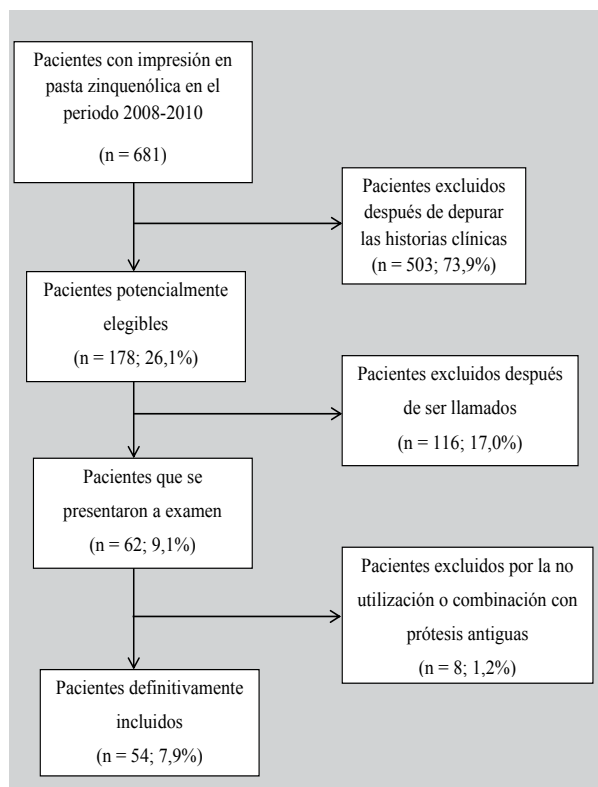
Pacientes con impresión en pasta zinquenólica en el periodo 2008-2010

(n = 681)

Pacientes excluidos después de depurar las historias clínicas (n = 503; 73,9%)

Pacientes potencialmente elegibles

(n = 178; 26,1%)

Pacientes excluidos después de ser llamados

(n = 116; 17,0%)

Pacientes que se presentaron a examen

(n = 62; 9,1%)

Pacientes excluidos por la no utilización o combinación con prótesis antiguas

(n = 8; 1,2%)

Pacientes definitivamente incluidos

(n = 54; 7,9%)